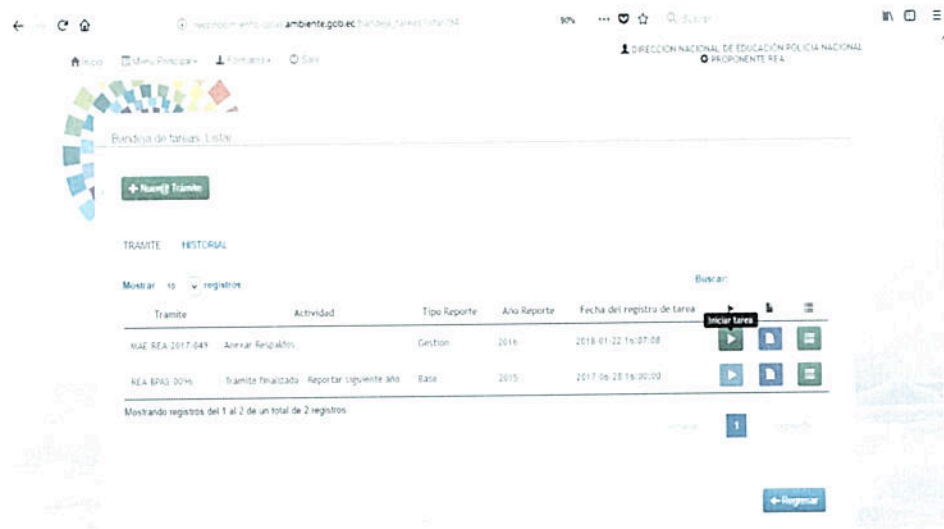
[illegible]ambiente.gob.ec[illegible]

90%

Buscar

Inicio Menu Principal Formatos Salir

DIRECCIÓN NACIONAL DE EDUCACIÓN POLICIA NACIONAL
PROPONENTE REA

Bandeja de tareas: Listar

+ Nuevo Trámite

TRAMITE HISTORIAL

Mostrar 10 registros

Buscar:

| Tramite | Actividad | Tipo Reporte | Año Reporte | Fecha del registro de tarea | Iniciar tarea | | |
|---|---|---|---|---|---|---|---|
| MAE-REA-2017-049 | Anexar Respaldos | Gestion | 2016 | 2018-01-22 16:07:08 | | | |
| REA-BPAS-30% | Tramite finalizado - Reportar siguiente año | Base | 2015 | 2017-06-28 16:30:00 | | | |

Mostrando registros del 1 al 2 de un total de 2 registros

Anterior 1 Siguiente

← Regresar